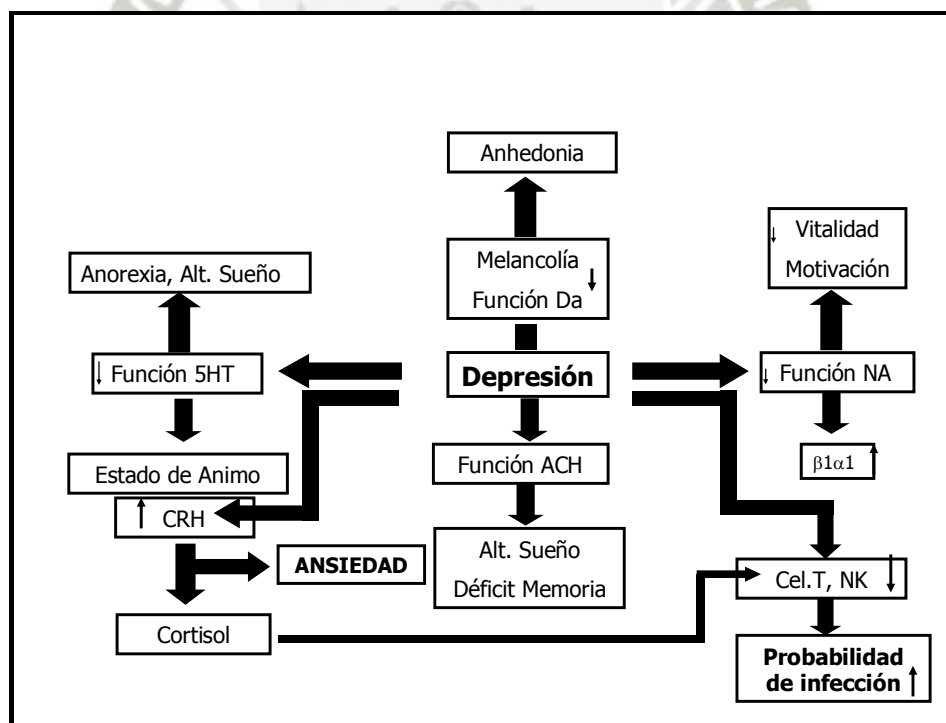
Anhedonia

Melancolía
Función Da ↓

↓ Vitalidad
Motivación

Anorexia, Alt. Sueño

↓ Función 5HT

Depresión

↓ Función NA

$\beta1\alpha1$ ↑

Estado de Animo

↑ CRH

Función ACH

Alt. Sueño
Déficit Memoria

ANSIEDAD

Cel.T, NK ↓

Cortisol

Probabilidad de infección ↑